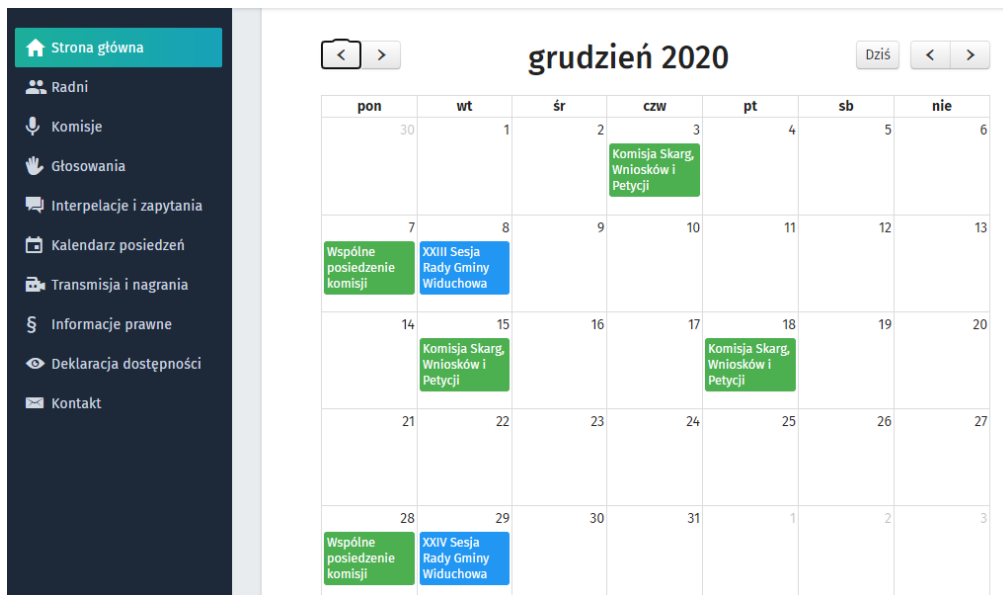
Strona główna
Radni
Komisje
Głosowania
Interpelacje i zapytania
Kalendarz posiedzeń
Transmisja i nagrania
Informacje prawne
Deklaracja dostępności
Kontakt

< >
grudzień 2020
Dziś < >

| pon | wt | śr | czw | pt | sb | nie |
|---|---|---|---|---|---|---|
| 30 | 1 | 2 | 3 Komisja Skarg, Wniosków i Petycji | 4 | 5 | 6 |
| 7 Wspólne posiedzenie komisji | 8 XXIII Sesja Rady Gminy Widuchowa | 9 | 10 | 11 | 12 | 13 |
| 14 | 15 Komisja Skarg, Wniosków i Petycji | 16 | 17 | 18 Komisja Skarg, Wniosków i Petycji | 19 | 20 |
| 21 | 22 | 23 | 24 | 25 | 26 | 27 |
| 28 Wspólne posiedzenie komisji | 29 XXIV Sesja Rady Gminy Widuchowa | 30 | 31 | 1 | 2 | 3 |